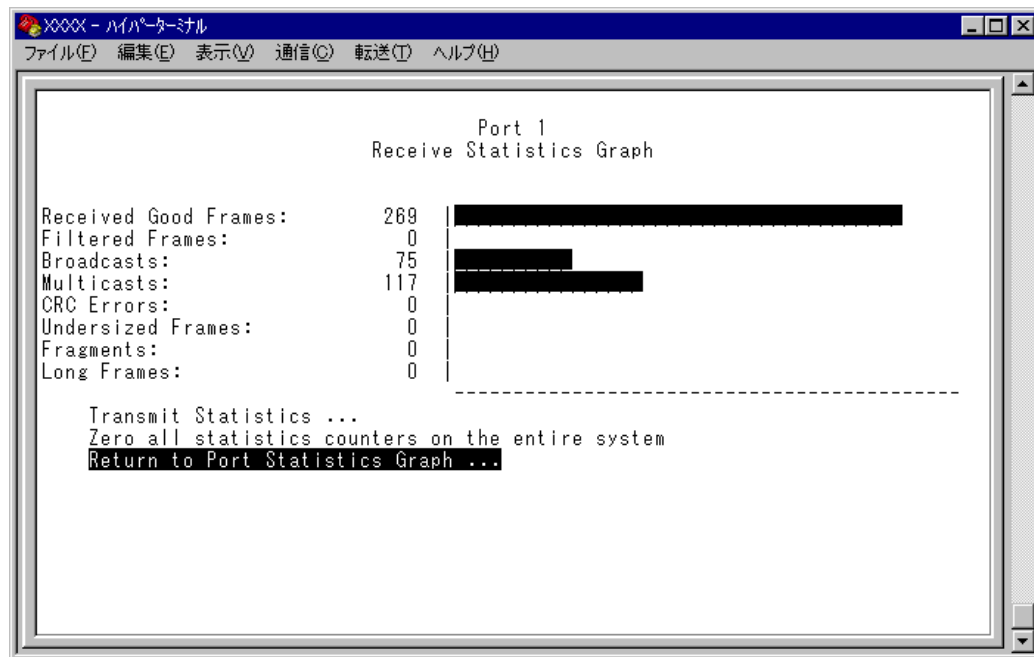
XXXX - ハイパーターミナル

ファイル(F) 編集(E) 表示(V) 通信(C) 転送(T) ヘルプ(H)

Port 1
Receive Statistics Graph

| | | |
|---|---|---|
| Received Good Frames: | 269 | |
| Filtered Frames: | 0 | |
| Broadcasts: | 75 | |
| Multicasts: | 117 | |
| CRC Errors: | 0 | |
| Undersized Frames: | 0 | |
| Fragments: | 0 | |
| Long Frames: | 0 | |

Transmit Statistics ...
Zero all statistics counters on the entire system
Return to Port Statistics Graph ...